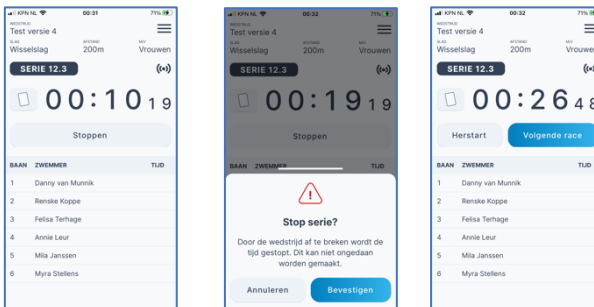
KPN NL 00:31 71%
WEDSTRIJD
Test versie 4
SLAG
Wisselslag
AFSTAND
200m
M/V
Vrouwen
SERIE 12.3
00:10 19
Stoppen
BAAN ZWEMMER TIJD
1 Danny van Munnik
2 Renske Koppe
3 Felisa Terhage
4 Annie Leur
5 Mila Janssen
6 Myra Stellens

KPN NL 00:32 71%
Test versie 4
Wisselslag 200m Vrouwen
SERIE 12.3
00:19 19
Stoppen
BAAN ZWEMMER TIJD
Stop serie?
Door de wedstrijd af te breken wordt de tijd gestopt. Dit kan niet ongedaan worden gemaakt.
Annuleren
Bevestigen

KPN NL 00:32 71%
WEDSTRIJD
Test versie 4
SLAG
Wisselslag
AFSTAND
200m
M/V
Vrouwen
SERIE 12.3
00:26 48
Herstart
Volgende race
BAAN ZWEMMER TIJD
1 Danny van Munnik
2 Renske Koppe
3 Felisa Terhage
4 Annie Leur
5 Mila Janssen
6 Myra Stellens